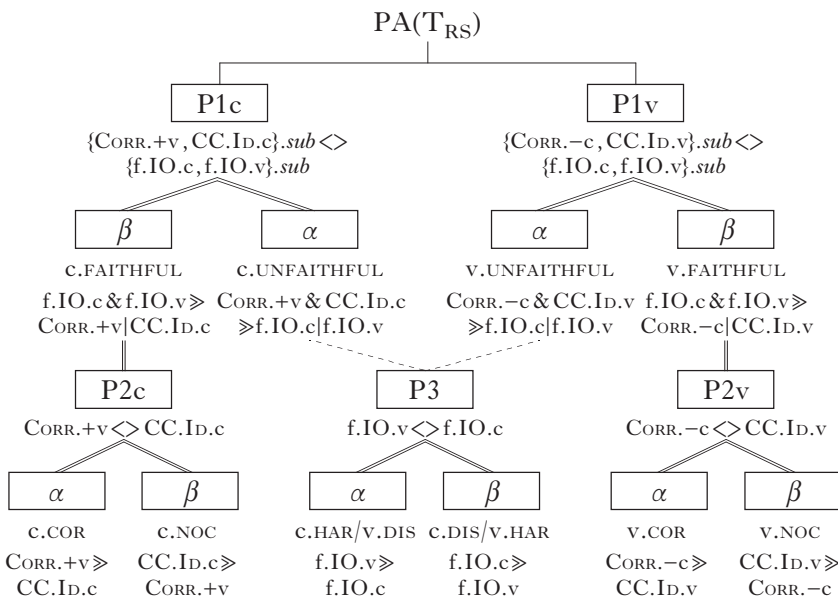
PA($T_{RS}$)

P1c

{Corr.+v, CC.Id.c}.*sub* <> {f.IO.c, f.IO.v}.*sub*

P1v

{Corr.−c, CC.Id.v}.*sub* <> {f.IO.c, f.IO.v}.*sub*

$\beta$

c.faithful

f.IO.c & f.IO.v ≫ Corr.+v | CC.Id.c

$\alpha$

c.unfaithful

Corr.+v & CC.Id.c ≫ f.IO.c | f.IO.v

$\alpha$

v.unfaithful

Corr.−c & CC.Id.v ≫ f.IO.c | f.IO.v

$\beta$

v.faithful

f.IO.c & f.IO.v ≫ Corr.−c | CC.Id.v

P2c

Corr.+v <> CC.Id.c

P3

f.IO.v <> f.IO.c

P2v

Corr.−c <> CC.Id.v

$\alpha$

c.cor

Corr.+v ≫ CC.Id.c

$\beta$

c.noc

CC.Id.c ≫ Corr.+v

$\alpha$

c.har/v.dis

f.IO.v ≫ f.IO.c

$\beta$

c.dis/v.har

f.IO.c ≫ f.IO.v

$\alpha$

v.cor

Corr.−c ≫ CC.Id.v

$\beta$

v.noc

CC.Id.v ≫ Corr.−c